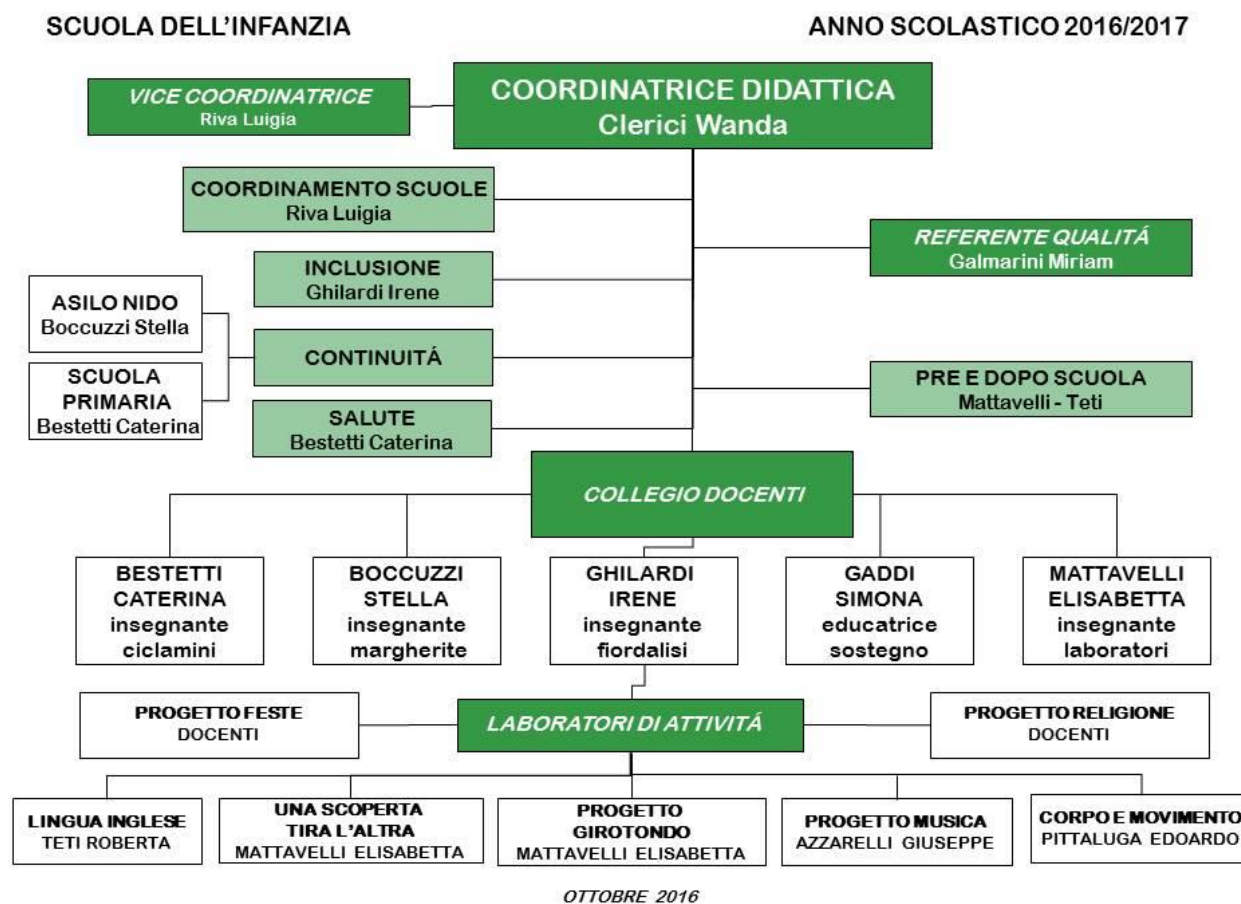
SCUOLA DELL'INFANZIA

ANNO SCOLASTICO 2016/2017

VICE COORDINATRICE
Riva Luigia

COORDINATRICE DIDATTICA
Clerici Wanda

COORDINAMENTO SCUOLE
Riva Luigia

REFERENTE QUALITÁ
Galmarini Miriam

INCLUSIONE
Ghilardi Irene

ASILO NIDO
Boccuzzi Stella

CONTINUITÁ

SCUOLA PRIMARIA
Bestetti Caterina

PRE E DOPO SCUOLA
Mattavelli - Teti

SALUTE
Bestetti Caterina

COLLEGIO DOCENTI

BESTETTI CATERINA
insegnante
ciclamini

BOCCUZZI STELLA
insegnante
margherite

GHILARDI IRENE
insegnante
fiordalisi

GADDI SIMONA
educatrice
sostegno

MATTAVELLI ELISABETTA
insegnante
laboratori

PROGETTO FESTE
DOCENTI

LABORATORI DI ATTIVITÁ

PROGETTO RELIGIONE
DOCENTI

LINGUA INGLESE
TETI ROBERTA

UNA SCOPERTA TIRA L'ALTRA
MATTAVELLI ELISABETTA

PROGETTO GIROTONDO
MATTAVELLI ELISABETTA

PROGETTO MUSICA
AZZARELLI GIUSEPPE

CORPO E MOVIMENTO
PITTALUGA EDOARDO

OTTOBRE 2016